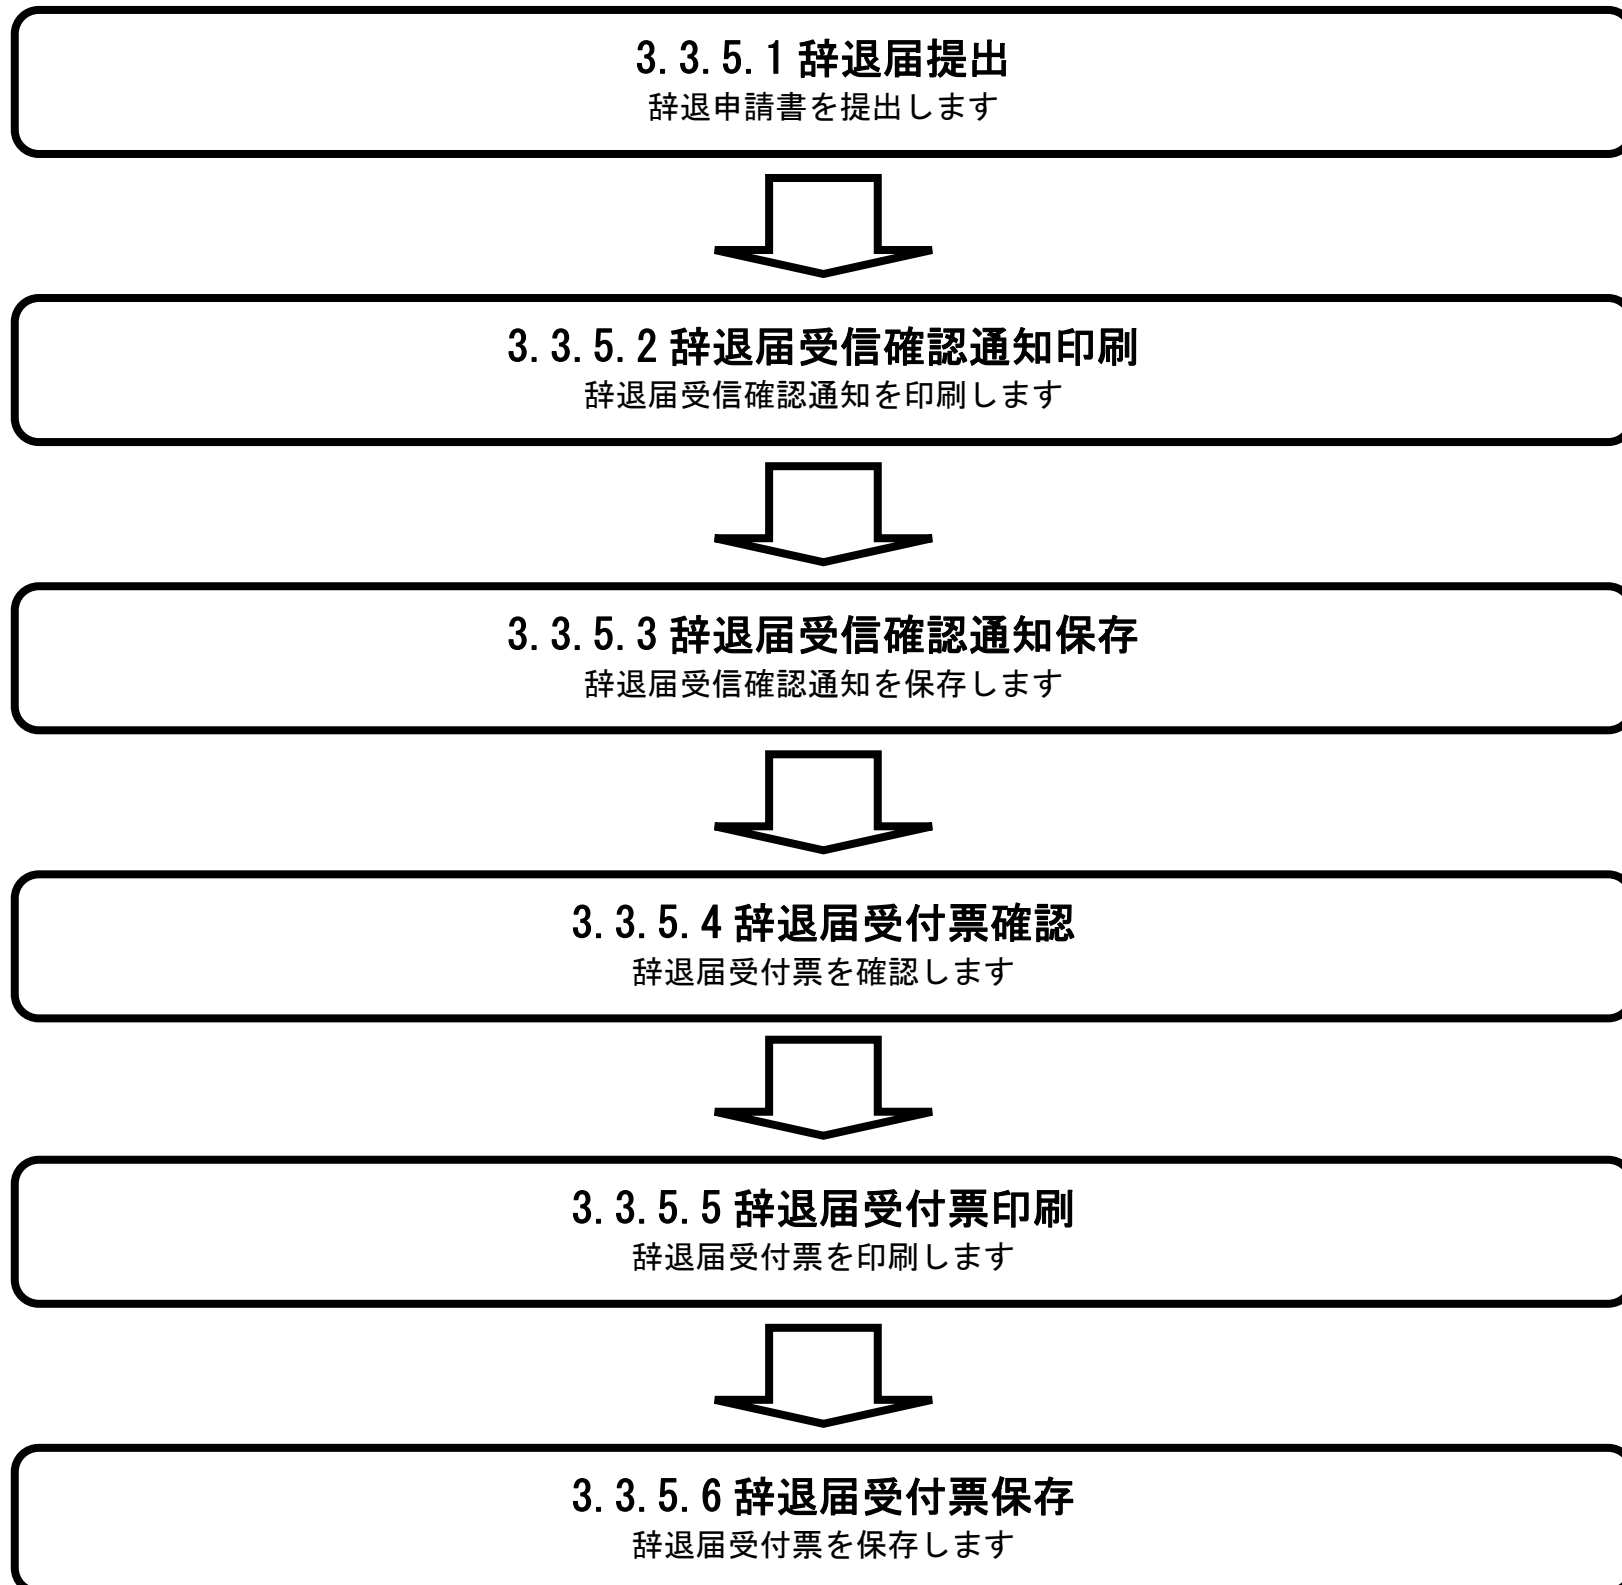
3.3.5.1 辞退届提出
辞退申請書を提出します

3.3.5.2 辞退届受信確認通知印刷
辞退届受信確認通知を印刷します

3.3.5.3 辞退届受信確認通知保存
辞退届受信確認通知を保存します

3.3.5.4 辞退届受付票確認
辞退届受付票を確認します

3.3.5.5 辞退届受付票印刷
辞退届受付票を印刷します

3.3.5.6 辞退届受付票保存
辞退届受付票を保存します